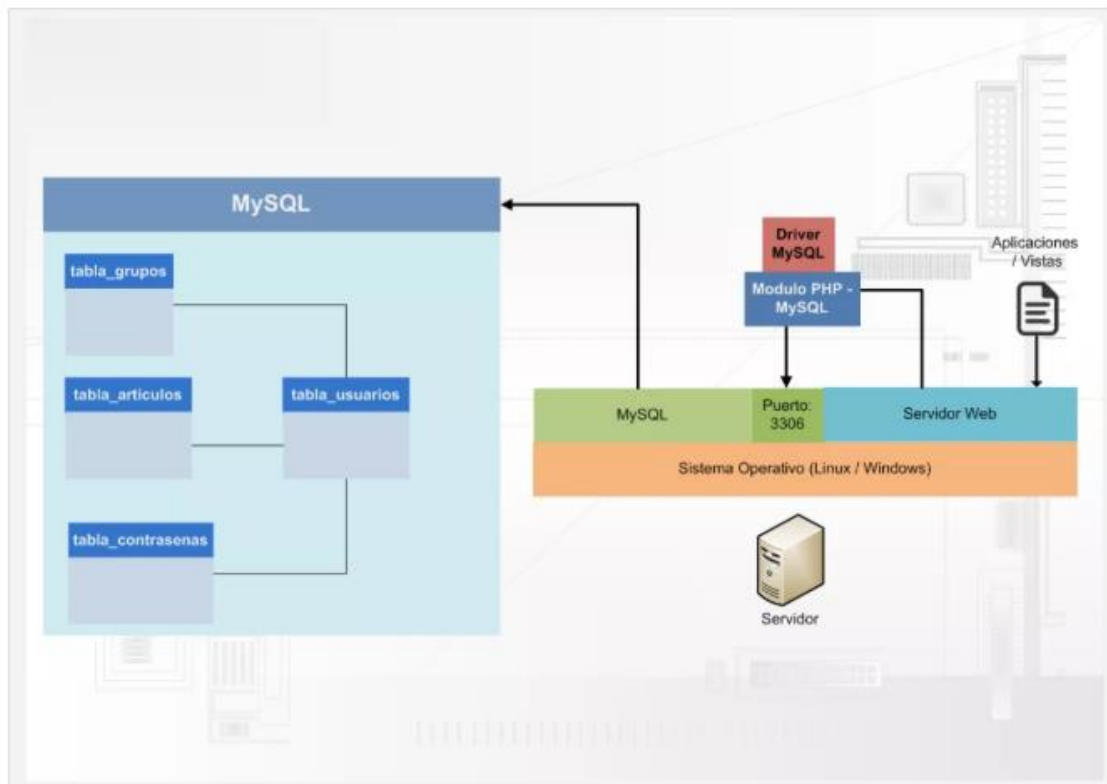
MySQL

tabla_grupos

tabla_articulos

tabla_usuarios

tabla_contrasenas

Driver MySQL

Modulo PHP - MySQL

Aplicaciones / Vistas

MySQL

Puerto: 3306

Servidor Web

Sistema Operativo (Linux / Windows)

Servidor